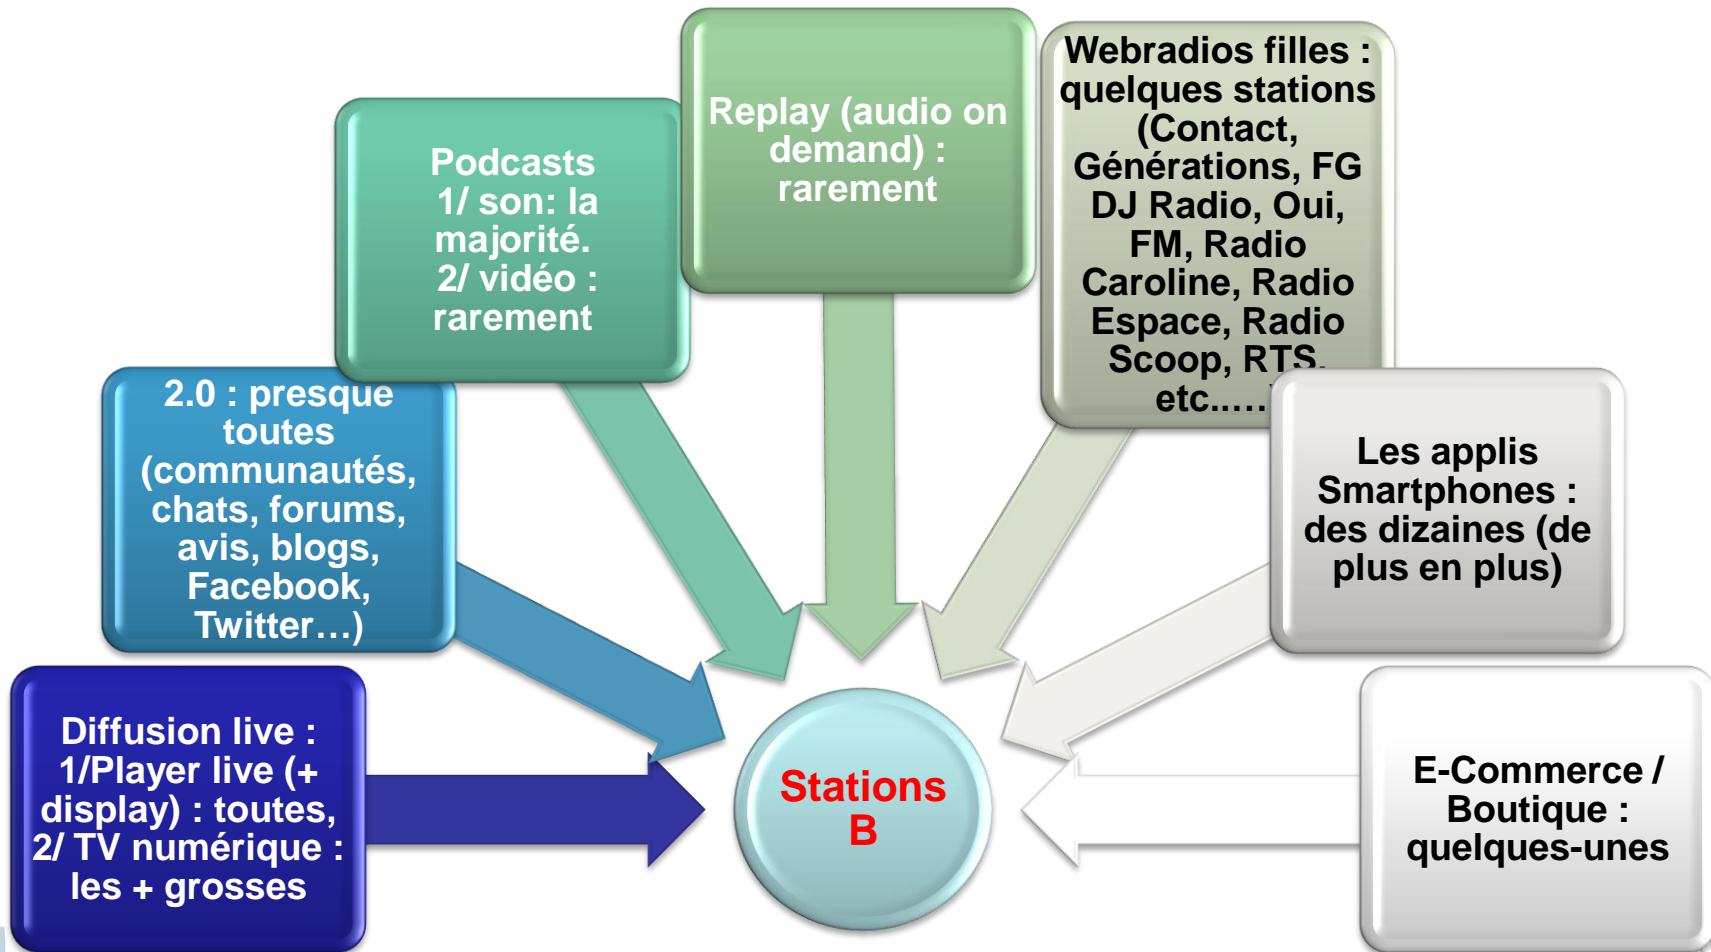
Podcasts
1/ son: la majorité.
2/ vidéo : rarement

Replay (audio on demand) : rarement

Webradios filles : quelques stations (Contact, Générations, FG DJ Radio, Oui, FM, Radio Caroline, Radio Espace, Radio Scoop, RTS, etc.….

2.0 : presque toutes (communautés, chats, forums, avis, blogs, Facebook, Twitter…)

Les applis Smartphones : des dizaines (de plus en plus)

Diffusion live :
1/Player live (+ display) : toutes,
2/ TV numérique : les + grosses

Stations B

E-Commerce / Boutique : quelques-unes